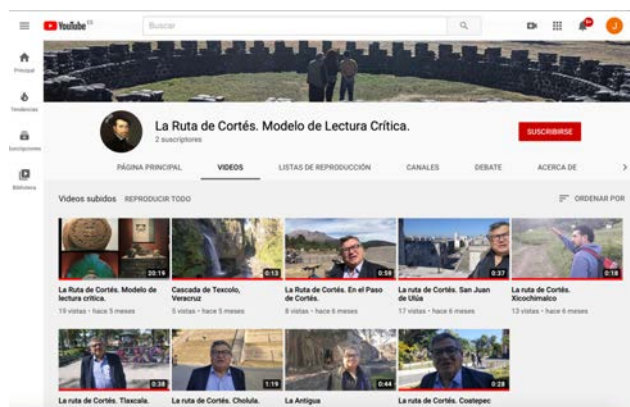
YouTube MX

Buscar

Principal

Tendencias

Suscripciones

Biblioteca

La Ruta de Cortés. Modelo de Lectura Crítica.

2 suscriptores

SUSCRIBIRSE

PÁGINA PRINCIPAL

VIDEOS

LISTAS DE REPRODUCCIÓN

CANALES

DEBATE

ACERCA DE

Videos subidos

REPRODUCIR TODO

ORDENAR POR

20:15

La Ruta de Cortés. Modelo de lectura crítica.

19 vistas · hace 5 meses

0:13

Cascada de Texcolo, Veracruz

5 vistas · hace 5 meses

0:59

La Ruta de Cortés. En el Paso de Cortés.

8 vistas · hace 6 meses

0:37

La ruta de Cortés. San Juan de Ulúa

17 vistas · hace 6 meses

0:18

La ruta de Cortés. Xicochimalco

13 vistas · hace 6 meses

0:38

La ruta de Cortés. Tlaxcala.

1:19

La ruta de Cortés. Cholula.

0:44

La Antigua

0:28

La ruta de Cortés. Coatepec